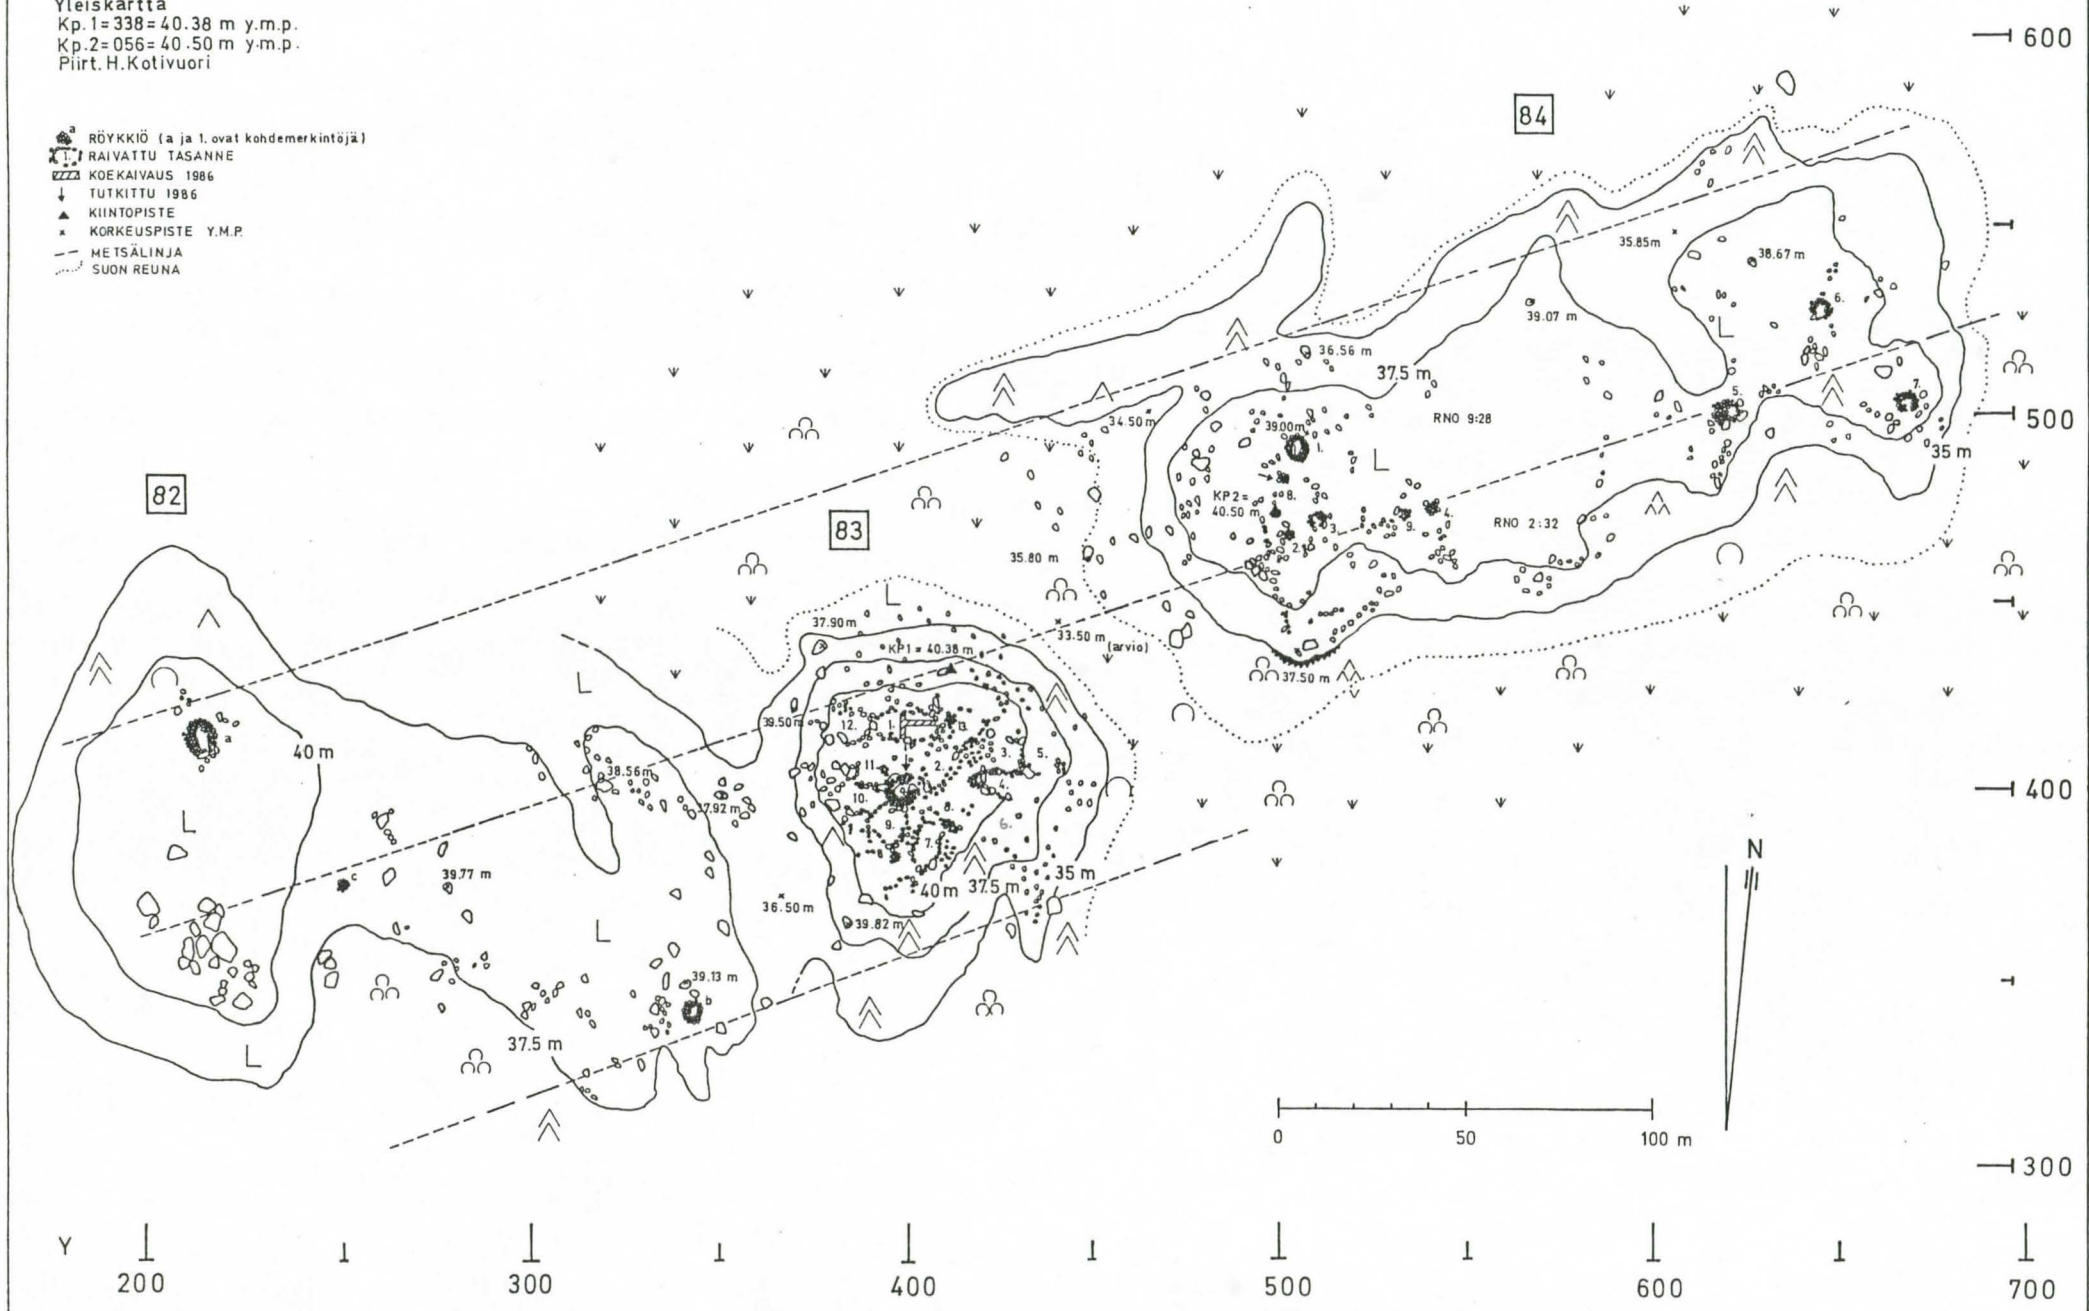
Yleiskartta
Kp.1=338=40.38 m y.m.p.
Kp.2=056=40.50 m y.m.p.
Piirt. H. Kotivuori

RÖYKKIÖ (a ja 1. ovat kohdemerkintöjä)
RAIVATTU TASANNE
KOEKAIVAUS 1986
TUTKITTU 1986
KIINTOPISTE
KORKEUSPISTE Y.M.P.
METSÄLINJA
SUON REUNA

84

83

82

600
500
400
300

35.85 m
38.67 m
39.07 m
36.56 m
37.5 m
RNO 9:28
34.50 m
39.00 m
KP2= 40.50 m
RNO 2:32
35 m
35.80 m
33.50 m (arvio)
37.50 m
37.90 m
KP1 = 40.38 m
39.50 m
38.56 m
37.92 m
40 m
39.77 m
36.50 m
39.82 m
40 m
37.5 m
35 m
39.13 m
37.5 m

1. 2. 3. 4. 5. 6. 7. 8. 9. 10. 11. 12.
a
b
c

N

0
50
100 m

Y
200
300
400
500
600
700